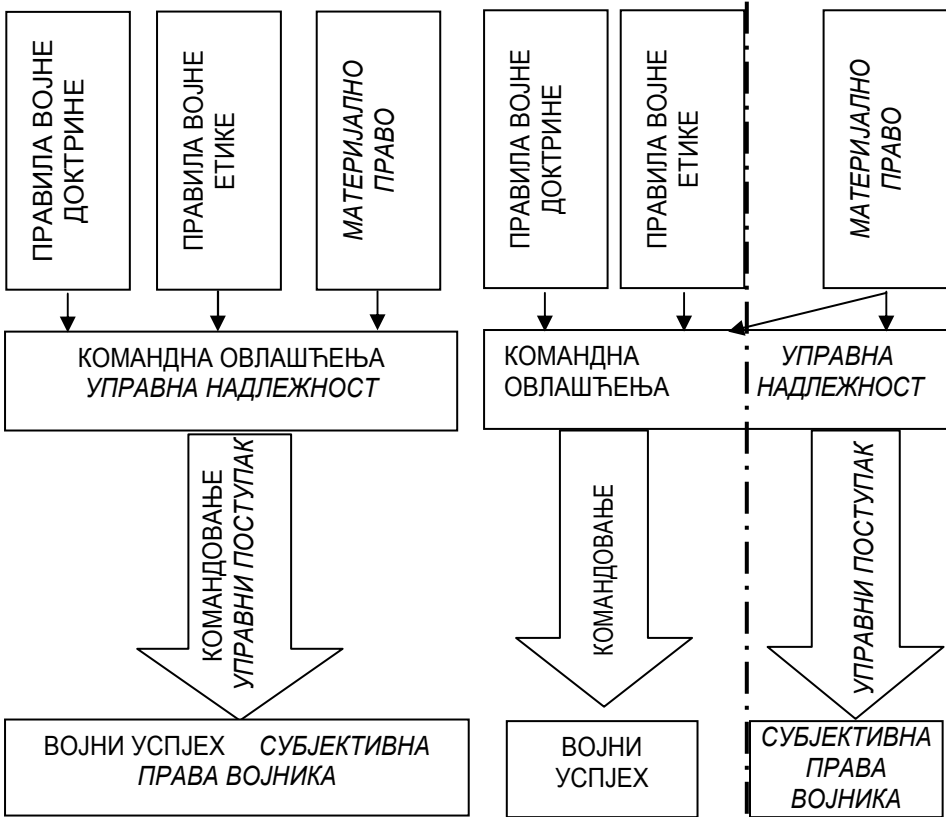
ПРАВИЛА ВОЈНЕ ДОКТРИНЕ

ПРАВИЛА ВОЈНЕ ЕТИКЕ

МАТЕРИЈАЛНО ПРАВО

КОМАНДНА ОВЛАШЋЕЊА
УПРАВНА НАДЛЕЖНОСТ

КОМАНДОВАЊЕ
УПРАВНИ ПОСТУПАК

ВОЈНИ УСПЈЕХ СУБЈЕКТИВНА ПРАВА ВОЈНИКА

ПРАВИЛА ВОЈНЕ ДОКТРИНЕ

ПРАВИЛА ВОЈНЕ ЕТИКЕ

МАТЕРИЈАЛНО ПРАВО

КОМАНДНА ОВЛАШЋЕЊА

УПРАВНА НАДЛЕЖНОСТ

КОМАНДОВАЊЕ

УПРАВНИ ПОСТУПАК

ВОЈНИ УСПЈЕХ

СУБЈЕКТИВНА ПРАВА ВОЈНИКА